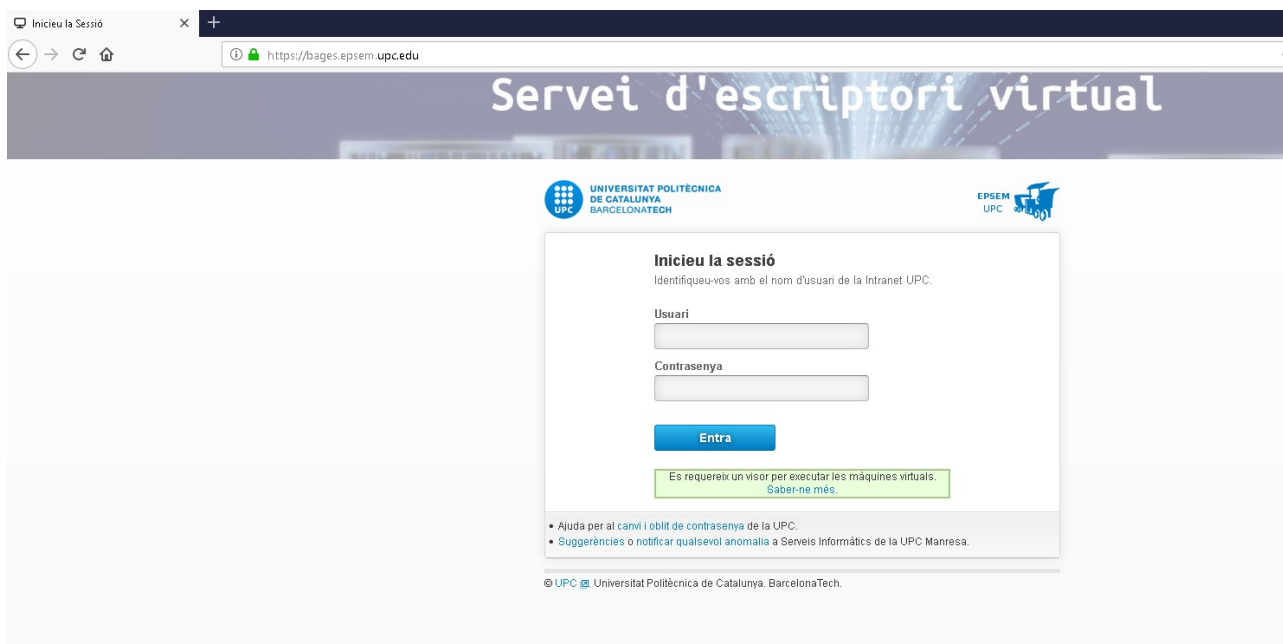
Inicieu la Sessió

https://bages.epsem.upc.edu

Servei d'escriptori virtual

UNIVERSITAT POLITÈCNICA DE CATALUNYA BARCELONATECH

UPC

EPSEM UPC

Inicieu la sessió
Identifiqueu-vos amb el nom d'usuari de la Intranet UPC.

Usuari

Contrasenya

Entra

Es requereix un visor per executar les màquines virtuals.
Saber-ne més.

• Ajuda per al canvi i oblit de contrasenya de la UPC.
• Suggerències o notificar qualsevol anomalia a Serveis Informàtics de la UPC Manresa.

© UPC Universitat Politècnica de Catalunya. BarcelonaTech.